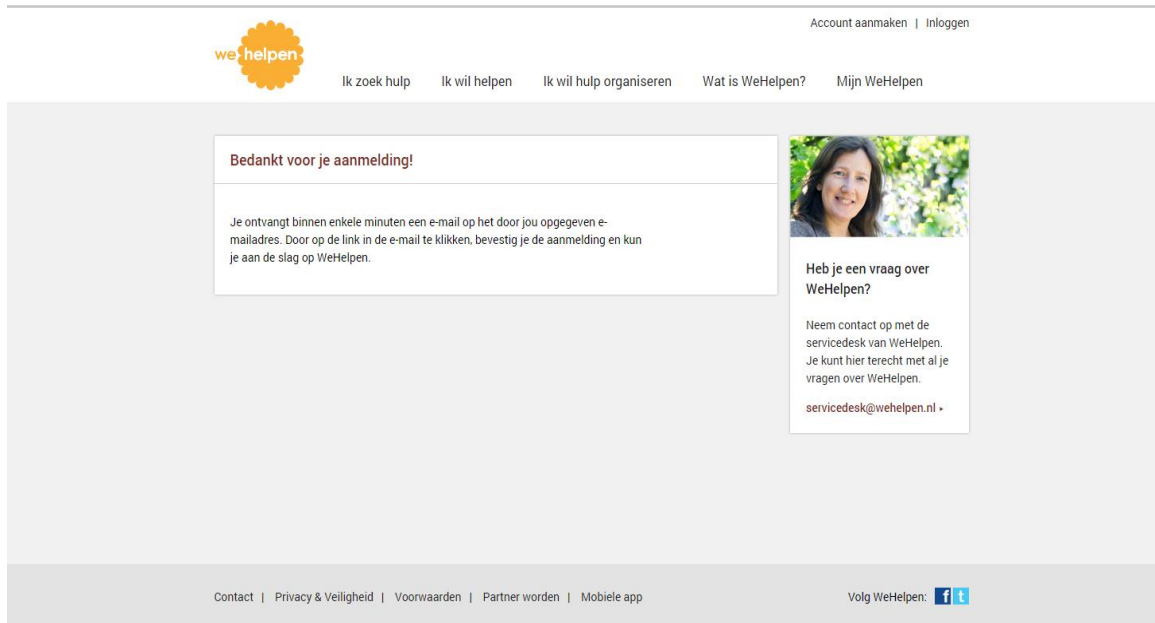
Account aanmaken | Inloggen

we helpen

Ik zoek hulp Ik wil helpen Ik wil hulp organiseren Wat is WeHelpen? Mijn WeHelpen

Bedankt voor je aanmelding!

Je ontvangt binnen enkele minuten een e-mail op het door jou opgegeven e-mailadres. Door op de link in de e-mail te klikken, bevestig je de aanmelding en kun je aan de slag op WeHelpen.

Heb je een vraag over WeHelpen?

Neem contact op met de servicedesk van WeHelpen. Je kunt hier terecht met al je vragen over WeHelpen.

servicedesk@wehelpen.nl ▸

Contact | Privacy & Veiligheid | Voorwaarden | Partner worden | Mobiele app

Volg WeHelpen: f t